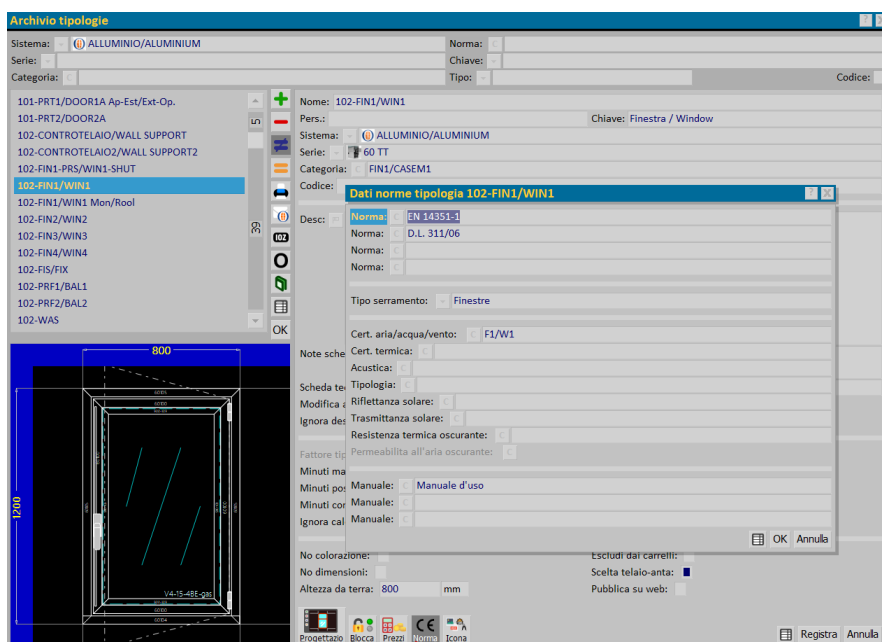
Archivio tipologie

Sistema: ALLUMINIO/ALUMINIUM
Norma:
Serie:
Chiave:
Categoria:
Tipo:
Codice:

101-PRT1/DOOR1A Ap-Est/Ext-Op.
101-PRT2/DOOR2A
102-CONTROTELAIO/WALL SUPPORT
102-CONTROTELAIO/WALL SUPPORT2
102-FIN1-PRS/WIN1-SHUT
102-FIN1/WIN1
102-FIN1/WIN1 Mon/Rool
102-FIN2/WIN2
102-FIN3/WIN3
102-FIN4/WIN4
102-FIS/FIX
102-PRF1/BAL1
102-PRF2/BAL2
102-WAS

5
39
OK

Nome: 102-FIN1/WIN1
Pers.:
Chiave: Finestra / Window
Sistema: ALLUMINIO/ALUMINIUM
Serie: 60 TT
Categoria: FIN1/CASEM1
Codice:
Desc:

Dati norme tipologia 102-FIN1/WIN1
Norma: EN 14351-1
Norma: D.L. 311/06
Norma:
Norma:
Tipo serramento: Finestre
Cert. aria/acqua/vento: F1/W1
Cert. termica:
Acustica:
Tipologia:
Riflettanza solare:
Trasmittanza solare:
Resistenza termica oscurante:
Permeabilità all'aria oscurante:
Manuale: Manuale d'uso
Manuale:
Manuale:
OK Annulla

800
1200
V4-15-4BE-gas

Note sche
Scheda tec
Modifica a
Ignora des
Fattore tip
Minuti ma
Minuti pos
Minuti cor
Ignora cal

No colorazione:
Escludi dai carrelli:
No dimensioni:
Scelta telaio-anta:
Altezza da terra: 800 mm
Pubblica su web:

Progettazio Blocca Prezzi Norma Icona
Registra Annulla